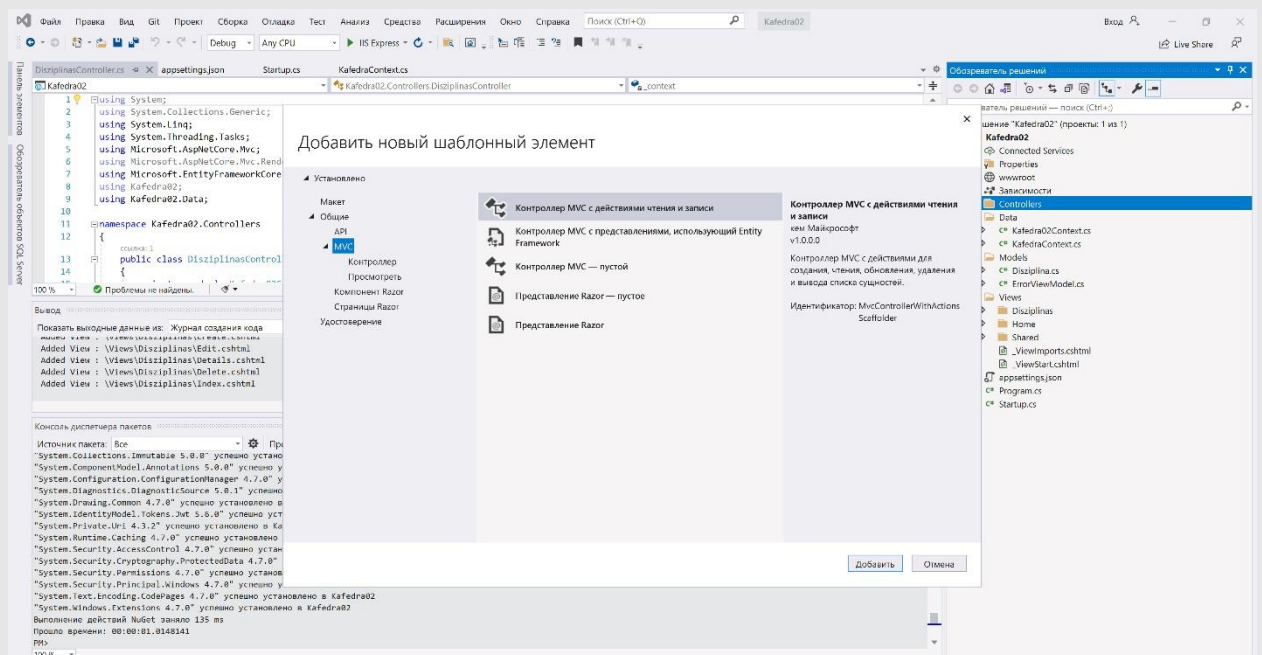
Файл Правка Вид Git Проект Сборка Отладка Тест Анализ Средства Расширения Окно Справка Поиск (Ctrl+Q) Kafedra02 Вход

Debug Any CPU IIS Express Live Share

Панель элементов Обозреватель объектов SQL Server

DisziplinasController.cs appsettings.json Startup.cs KafedraContext.cs

Kafedra02 Kafedra02.Controllers.DisziplinasController _context

1 using System;
2 using System.Collections.Generic;
3 using System.Linq;
4 using System.Threading.Tasks;
5 using Microsoft.AspNetCore.Mvc;
6 using Microsoft.AspNetCore.Mvc.Rend
7 using Microsoft.EntityFrameworkCore
8 using Kafedra02;
9 using Kafedra02.Data;
10
11 namespace Kafedra02.Controllers
12 {
ссылка: 1
13 public class DisziplinasControl
14 {

100 % Проблемы не найдены.

Вывод

Показать выходные данные из: Журнал создания кода

Added View : \Views\Disziplinas\Create.cshtml
Added View : \Views\Disziplinas\Edit.cshtml
Added View : \Views\Disziplinas\Details.cshtml
Added View : \Views\Disziplinas\Delete.cshtml
Added View : \Views\Disziplinas\Index.cshtml

Консоль диспетчера пакетов

Источник пакета: Все

"System.Collections.Immutable 5.0.0" успешно устано
"System.ComponentModel.Annotations 5.0.0" успешно у
"System.Configuration.ConfigurationManager 4.7.0" у
"System.Diagnostics.DiagnosticSource 5.0.1" успешно
"System.Drawing.Common 4.7.0" успешно установлено в
"System.IdentityModel.Tokens.Jwt 5.6.0" успешно уст
"System.Private.Uri 4.3.2" успешно установлено в Ka
"System.Runtime.Caching 4.7.0" успешно установлено
"System.Security.AccessControl 4.7.0" успешно устан
"System.Security.Cryptography.ProtectedData 4.7.0"
"System.Security.Permissions 4.7.0" успешно установ
"System.Security.Principal.Windows 4.7.0" успешно у
"System.Text.Encoding.CodePages 4.7.0" успешно установлено в Kafedra02
"System.Windows.Extensions 4.7.0" успешно установлено в Kafedra02
Выполнение действий NuGet заняло 135 ms
Прошло времени: 00:00:01.0148141
PM>

100 %

Добавить новый шаблонный элемент

▲ Установлено

Макет
▲ Общие
API
▲ MVC
Контроллер
Просмотреть
Компонент Razor
Страницы Razor
Удостоверение

Контроллер MVC с действиями чтения и записи
Контроллер MVC с представлениями, использующий Entity Framework
Контроллер MVC — пустой
Представление Razor — пустое
Представление Razor

Контроллер MVC с действиями чтения и записи
кем Майкрософт
v1.0.0.0
Контроллер MVC с действиями для создания, чтения, обновления, удаления и вывода списка сущностей.

Идентификатор: MvcControllerWithActionsScaffolder

Добавить Отмена

Обозреватель решений

Обозреватель решений — поиск (Ctrl+;)

Решение "Kafedra02" (проекты: 1 из 1)
Kafedra02
Connected Services
Properties
wwwroot
Зависимости
Controllers
Data
Kafedra02Context.cs
KafedraContext.cs
Models
Disziplina.cs
ErrorViewModel.cs
Views
Disziplinas
Home
Shared
_ViewImports.cshtml
_ViewStart.cshtml
appsettings.json
Program.cs
Startup.cs